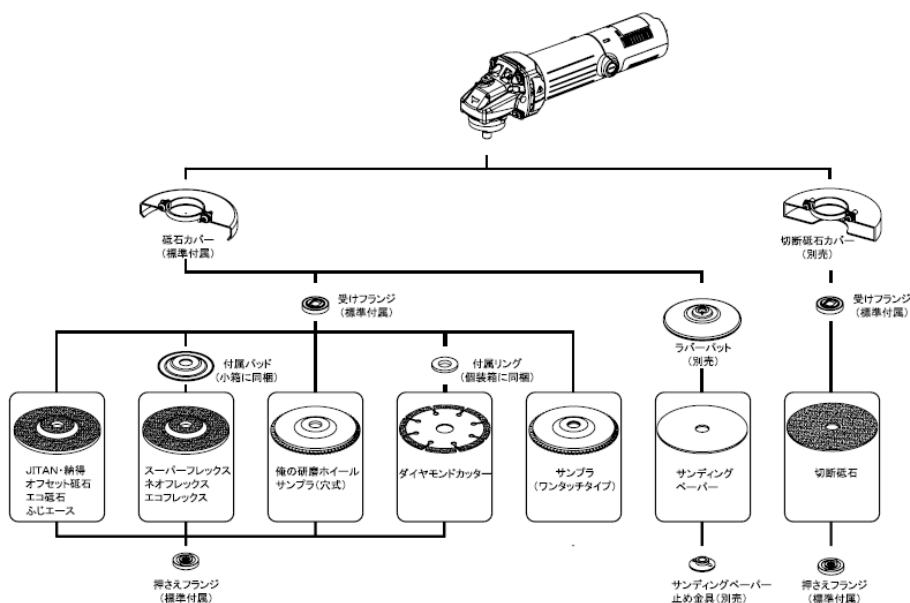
砥石カバー
（標準付属）

切断砥石カバー
（別売）

受けフランジ
（標準付属）

受けフランジ
（標準付属）

付属パッド
（小箱に同梱）

付属リング
（個装箱に同梱）

ラバーパット
（別売）

JITAN・納得
オフセット砥石
エコ砥石
ふじエース

スーパーフレックス
ネオフレックス
エコフレックス

俺の研磨ホイール
サンプラ（穴式）

ダイヤモンドカッター

サンプラ
（ワンタッチタイプ）

サンディング
ペーパー

切断砥石

押さえフランジ
（標準付属）

サンディングペーパー
止め金具（別売）

押さえフランジ
（標準付属）